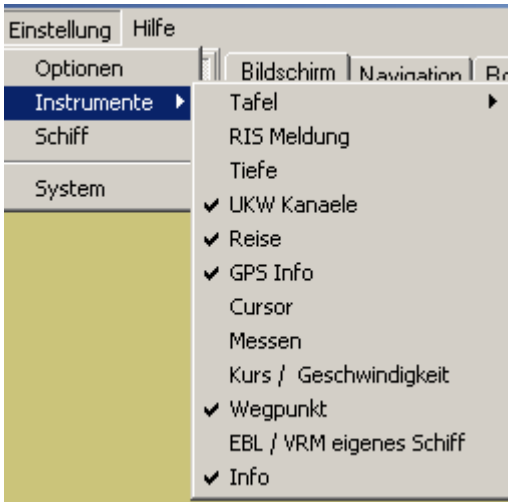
Einstellung Hilfe
Optionen
Instrumente
Schiff
System

Bildschirm | Navigation | Bo

Tafel
RIS Meldung
Tiefe
✔ UKW Kanaele
✔ Reise
✔ GPS Info
Cursor
Messen
Kurs / Geschwindigkeit
✔ Wegpunkt
EBL / VRM eigenes Schiff
✔ Info